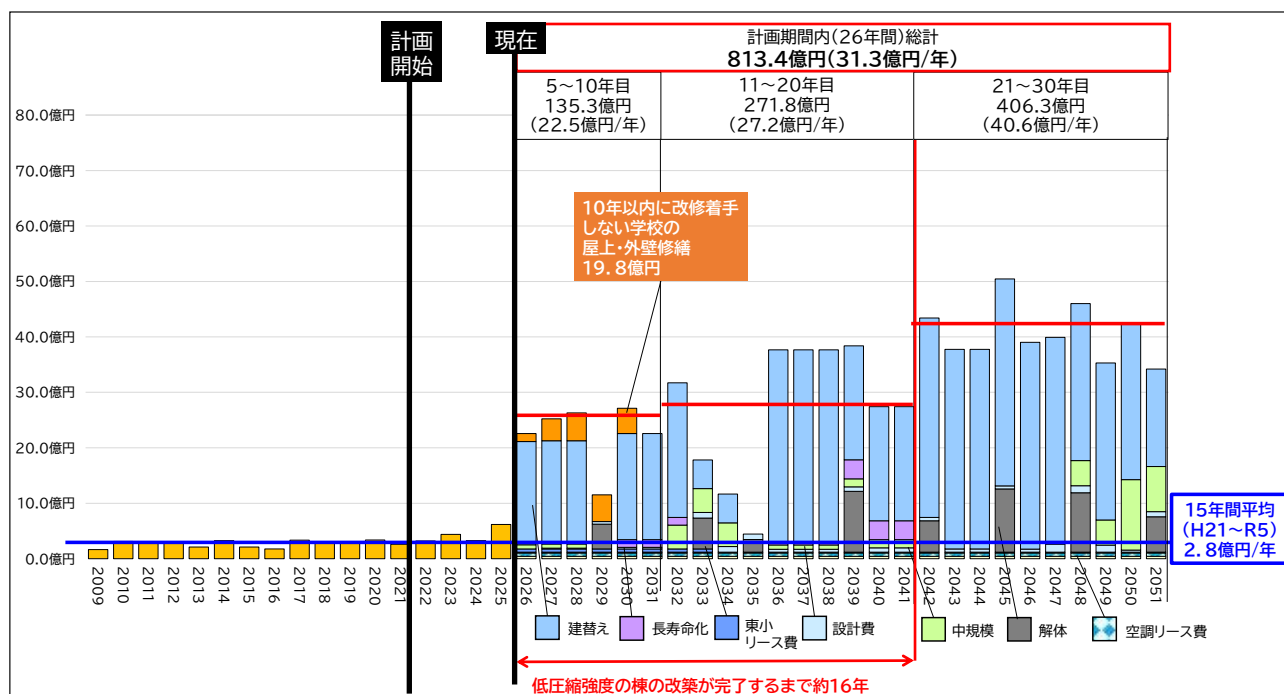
計画開始

現在

計画期間内(26年間)総計
813.4億円(31.3億円/年)

5~10年目
135.3億円
(22.5億円/年)

11~20年目
271.8億円
(27.2億円/年)

21~30年目
406.3億円
(40.6億円/年)

80.0億円
70.0億円
60.0億円
50.0億円
40.0億円
30.0億円
20.0億円
10.0億円
0.0億円

10年以内に改修着手しない学校の屋上・外壁修繕
19.8億円

15年間平均
(H21~R5)
2.8億円/年

2009 2010 2011 2012 2013 2014 2015 2016 2017 2018 2019 2020 2021 2022 2023 2024 2025 2026 2027 2028 2029 2030 2031 2032 2033 2034 2035 2036 2037 2038 2039 2040 2041 2042 2043 2044 2045 2046 2047 2048 2049 2050 2051

建替え
長寿命化
東小リース費
設計費
中規模
解体
空調リース費

低圧縮強度の棟の改築が完了するまで約16年